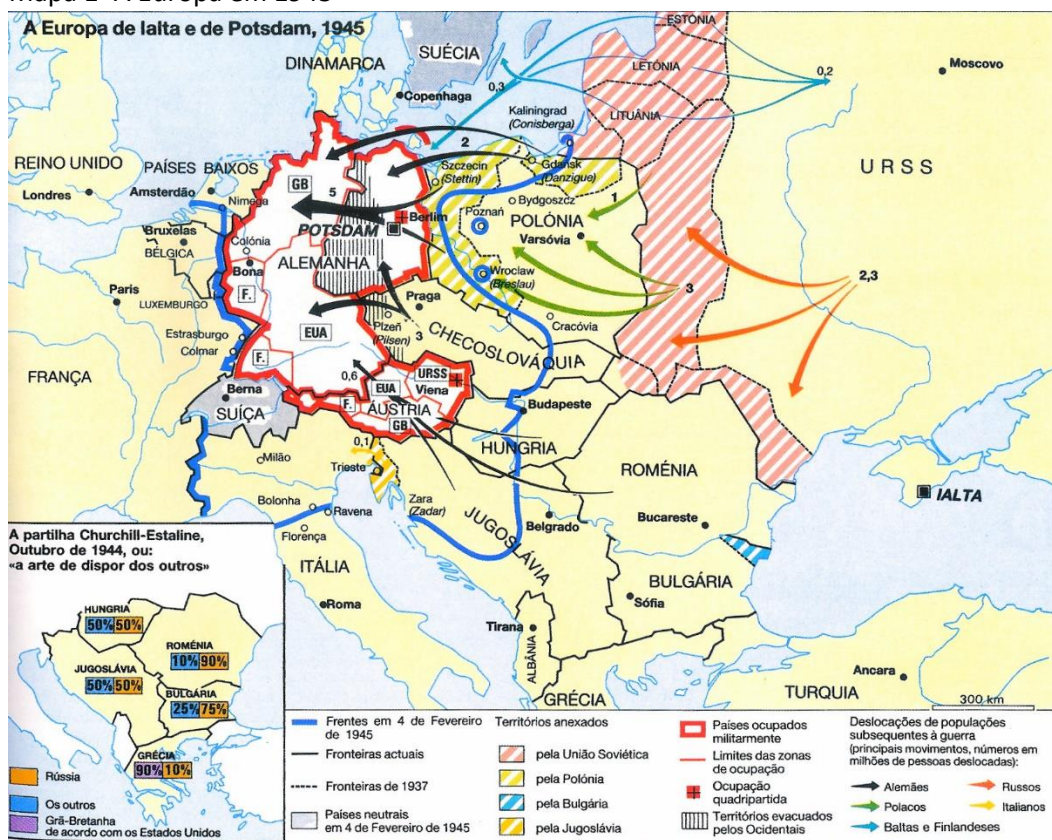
Mapa 1- A Europa em 1945

A Europa de Ialta e de Potsdam, 1945

SUÉCIA
DINAMARCA
ESTÓNIA
LETÓNIA
LITUÂNIA
Moscovo
0,2
0,3
Copenhaga
Kaliningrad (Conisberga)
REINO UNIDO
PAÍSES BAIXOS
Londres
Amsterdão
Nimega
GB
5
2
Szczecin (Stettin)
Gdansk (Danzigue)
Bydgoszcz
1
URSS
Berlim
Poznań
POLÓNIA
POTSDAM
Bruxelas
BÉLGICA
Colónia
ALEMANHA
Varsóvia
Bona
F.
Wroclaw (Breslau)
Paris
LUXEMBURGO
3
2,3
3
Praga
EUA
Plzeň (Pilsen)
CHECOSLOVÁQUIA
Cracóvia
Estrasburgo
Colmar
F.
0,6
URSS
Viena
FRANÇA
Berna
EUA
SUÍÇA
F.
ÁUSTRIA
Budapeste
GB
0,1
Milão
Trieste
HUNGRIA
ROMÉNIA
Bolonha
Ravena
Zara (Zadar)
JUGOSLÁVIA
IALTA
Florença
Belgrado
Bucareste
ITÁLIA
BULGÁRIA
Roma
Sófia
Tirana
ALBÂNIA
Ancara
GRÉCIA
TURQUIA
300 km

A partilha Churchill-Estaline, Outubro de 1944, ou: «a arte de dispor dos outros»
HUNGRIA 50% 50%
ROMÉNIA 10% 90%
JUGOSLÁVIA 50% 50%
BULGÁRIA 25% 75%
GRÉCIA 90% 10%
Rússia
Os outros
Grã-Bretanha de acordo com os Estados Unidos

Frentes em 4 de Fevereiro de 1945
Fronteiras actuais
Fronteiras de 1937
Países neutrais em 4 de Fevereiro de 1945
Territórios anexados
pela União Soviética
pela Polónia
pela Bulgária
pela Jugoslávia
Países ocupados militarmente
Limites das zonas de ocupação
Ocupação quadripartida
Territórios evacuados pelos Ocidentais
Deslocações de populações subsequentes à guerra (principais movimentos, números em milhões de pessoas deslocadas):
Alemães
Russos
Polacos
Italianos
Baltas e Finlandeses